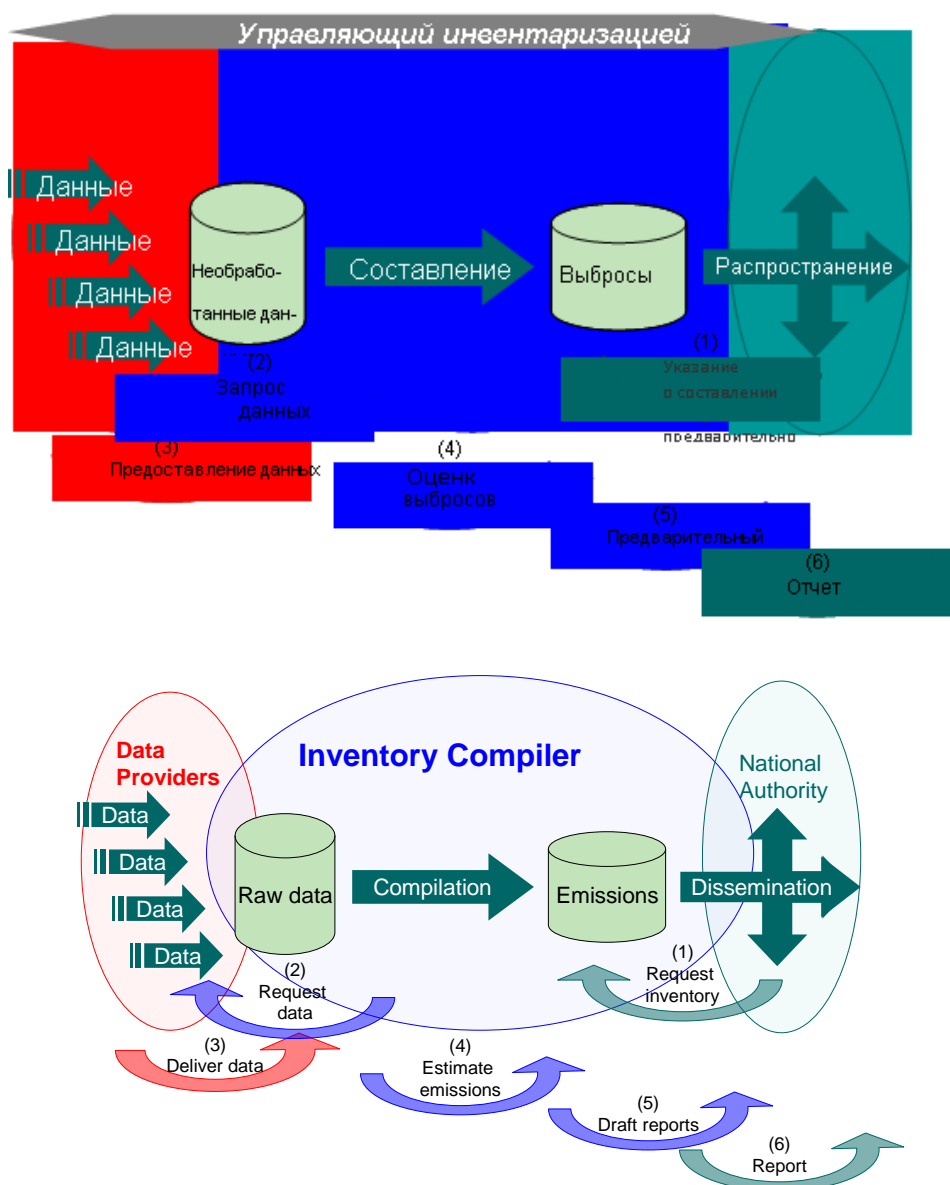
Управляющий инвентаризацией

Данные
Данные
Данные
Данные

Необрабо-
танные дан-

Составление

Выбросы

Распространение

(1)
Указание
о составлении
предварительно

(2)
Запрос
данных

(3)
Предоставление данных

(4)
Оценк
выбросов

(5)
Предварительный

(6)
Отчет

Data Providers

Inventory Compiler

National Authority

Data
Data
Data
Data

Raw data

Compilation

Emissions

Dissemination

(1)
Request
inventory

(2)
Request
data

(3)
Deliver data

(4)
Estimate
emissions

(5)
Draft reports

(6)
Report